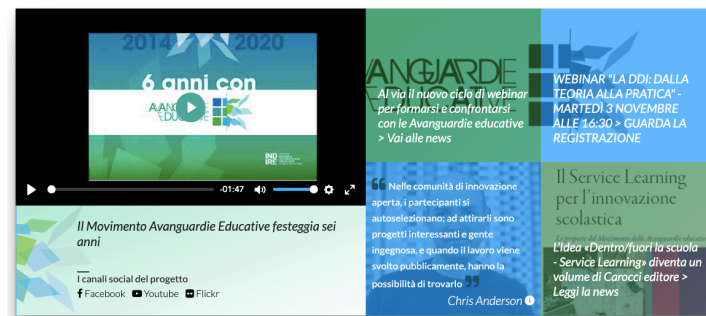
2014 2020

6 anni con

AVANGUARDIE EDUCATIVE

INDIRE

-01:47

Il Movimento Avanguardie Educative festeggia sei anni

I canali social del progetto

Facebook Youtube Flickr

AVANGUARDIE

Al via il nuovo ciclo di webinar per formarsi e confrontarsi con le Avanguardie educative > Vai alle news

WEBINAR "LA DDI: DALLA TEORIA ALLA PRATICA" - MARTEDÌ 3 NOVEMBRE ALLE 16:30 > GUARDA LA REGISTRAZIONE

Nelle comunità di innovazione aperta, i partecipanti si autoselezionano; ad attirarli sono progetti interessanti e gente ingegnosa, e quando il lavoro viene svolto pubblicamente, hanno la possibilità di trovarlo

Chris Anderson

Il Service Learning per l'innovazione scolastica

L'Idea «Dentro/fuori la scuola - Service Learning» diventa un volume di Carocci editore > Leggi la news